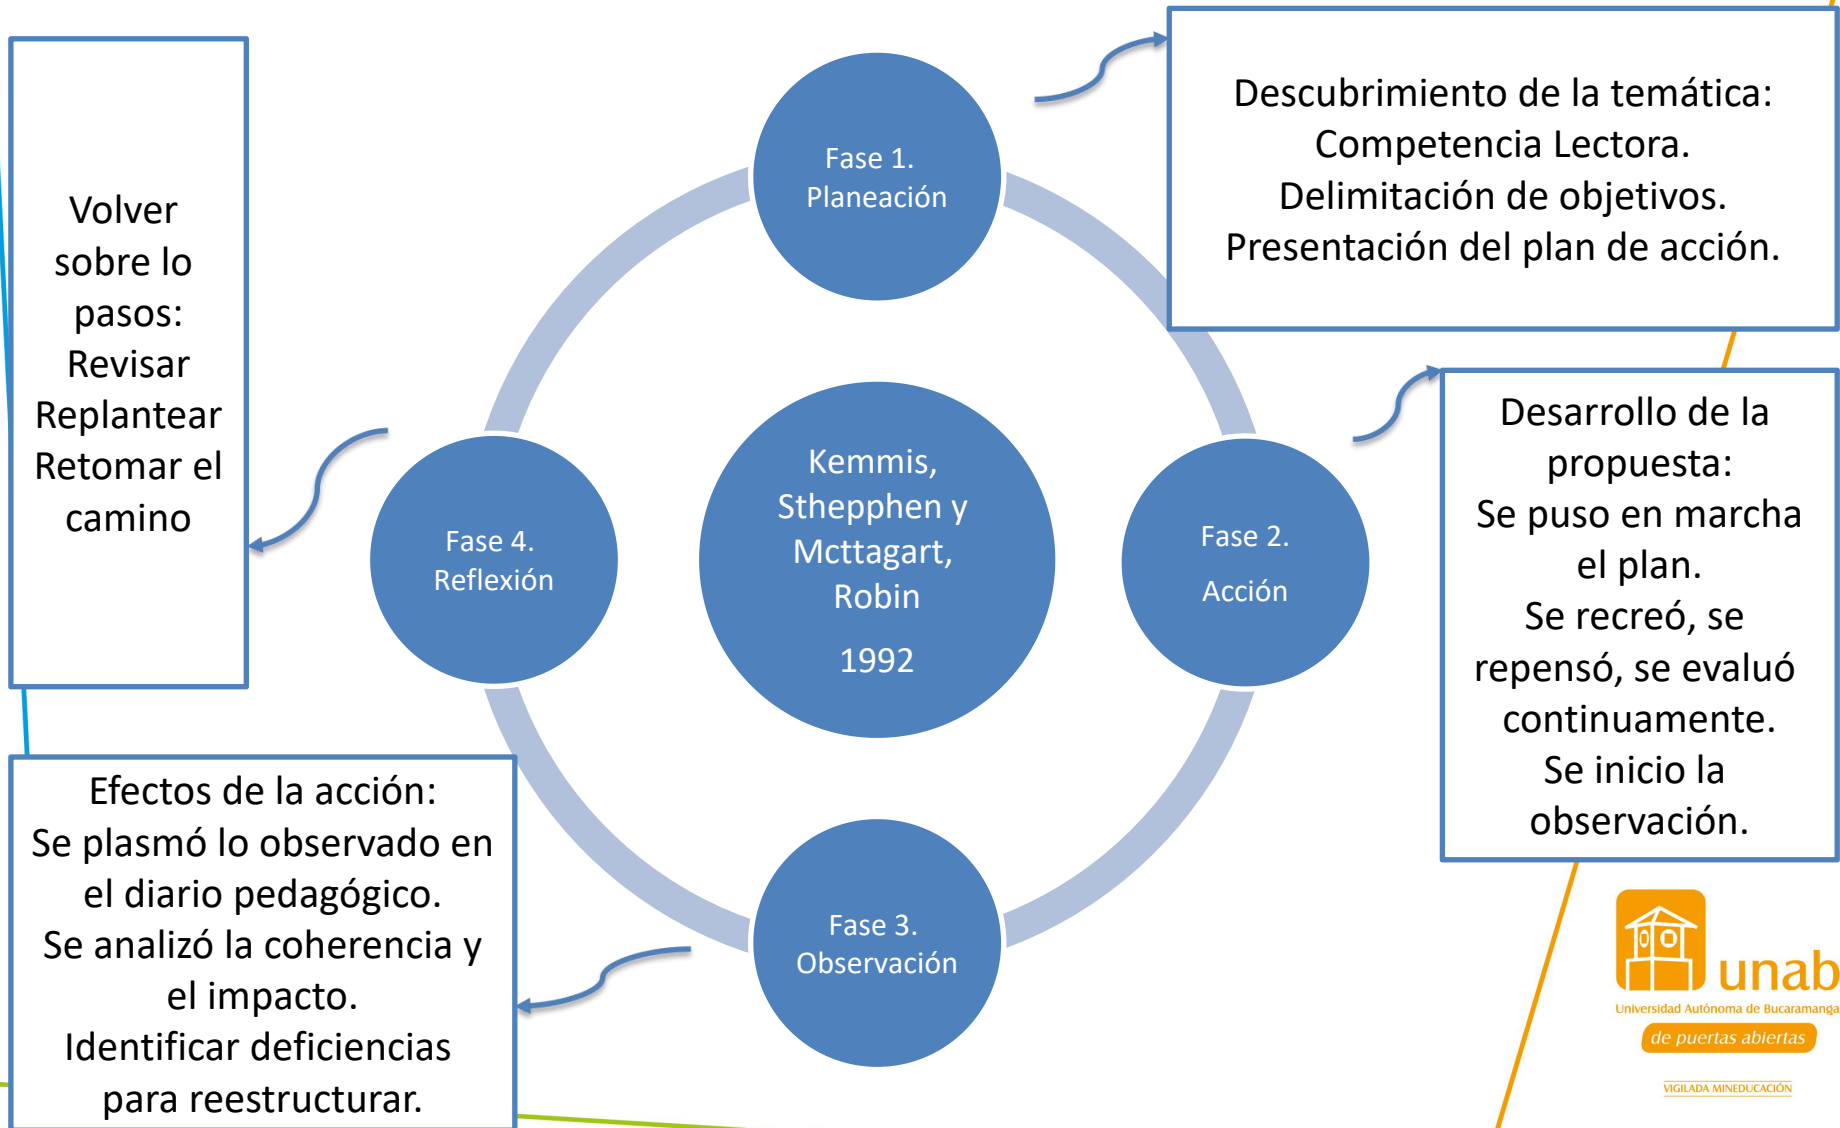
Volver sobre lo pasos: Revisar Replantear Retomar el camino

Fase 1. Planeación

Descubrimiento de la temática: Competencia Lectora. Delimitación de objetivos. Presentación del plan de acción.

Fase 4. Reflexión

Kemmis, Sthepphen y Mcttagart, Robin

1992

Fase 2. Acción

Desarrollo de la propuesta: Se puso en marcha el plan. Se recreó, se repensó, se evaluó continuamente. Se inicio la observación.

Efectos de la acción: Se plasmó lo observado en el diario pedagógico. Se analizó la coherencia y el impacto. Identificar deficiencias para reestructurar.

Fase 3. Observación

unab
Universidad Autónoma de Bucaramanga
de puertas abiertas
VIGILADA MINEDUCACIÓN